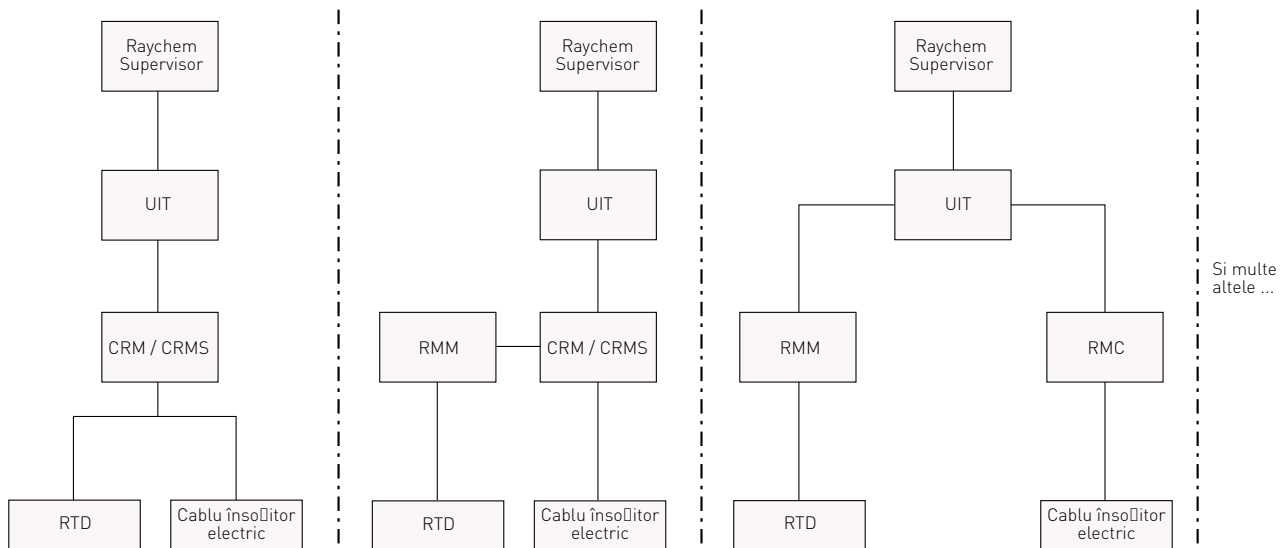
Raychem Supervisor

UIT

CRM / CRMS

RTD

Cablu înso⎕itor electric

Raychem Supervisor

UIT

RMM

CRM / CRMS

RTD

Cablu înso⎕itor electric

Raychem Supervisor

UIT

RMM

RMC

RTD

Cablu înso⎕itor electric

Si multe altele ...